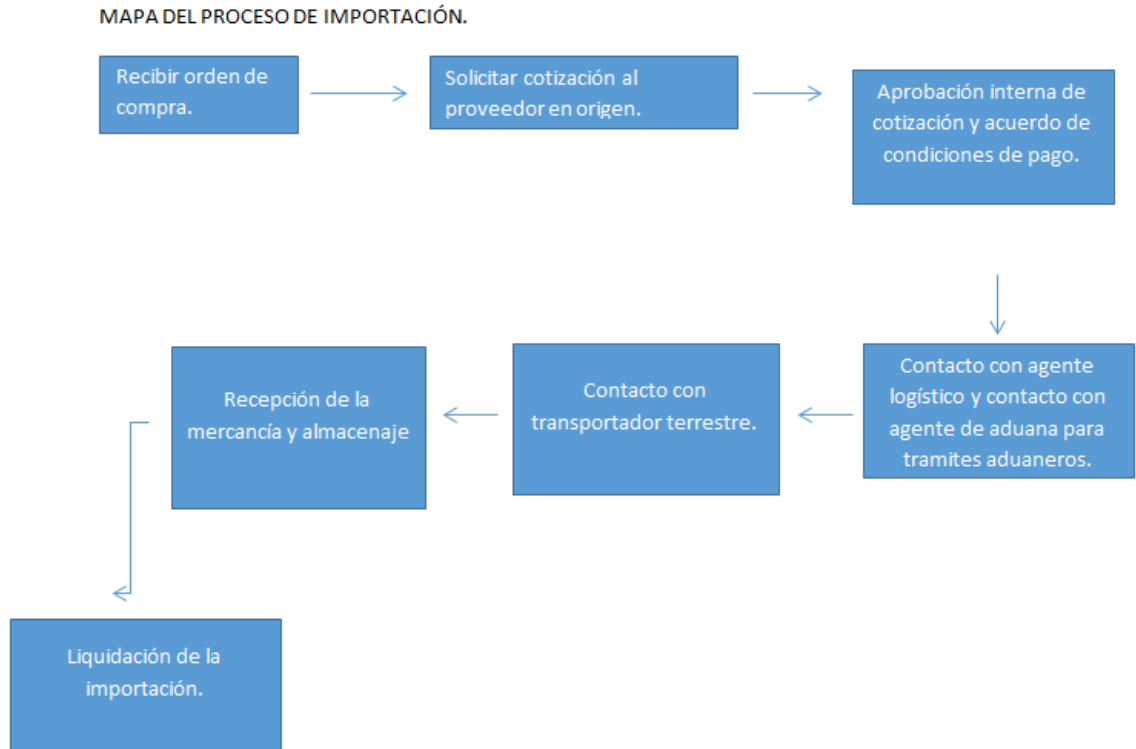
MAPA DEL PROCESO DE IMPORTACIÓN.

Recibir orden de compra.

Solicitar cotización al proveedor en origen.

Aprobación interna de cotización y acuerdo de condiciones de pago.

Contacto con agente logístico y contacto con agente de aduana para tramites aduaneros.

Contacto con transportador terrestre.

Recepción de la mercancía y almacenaje

Liquidación de la importación.